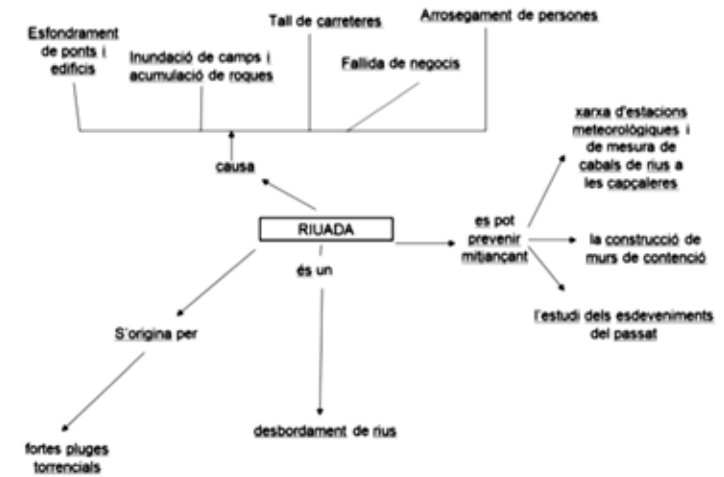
Esfondrament de ponts i edificis

Inundació de camps i acumulació de roques

Tall de carreteres

Fallida de negocis

Arrosegament de persones

causa

RIUADA

és un

es pot prevenir mitjançant

xarxa d'estacions meteorològiques i de mesura de cabals de rius a les capçaleres

la construcció de murs de contenció

l'estudi dels esdeveniments del passat

S'origina per

fortes pluges torrencials

desbordament de rius